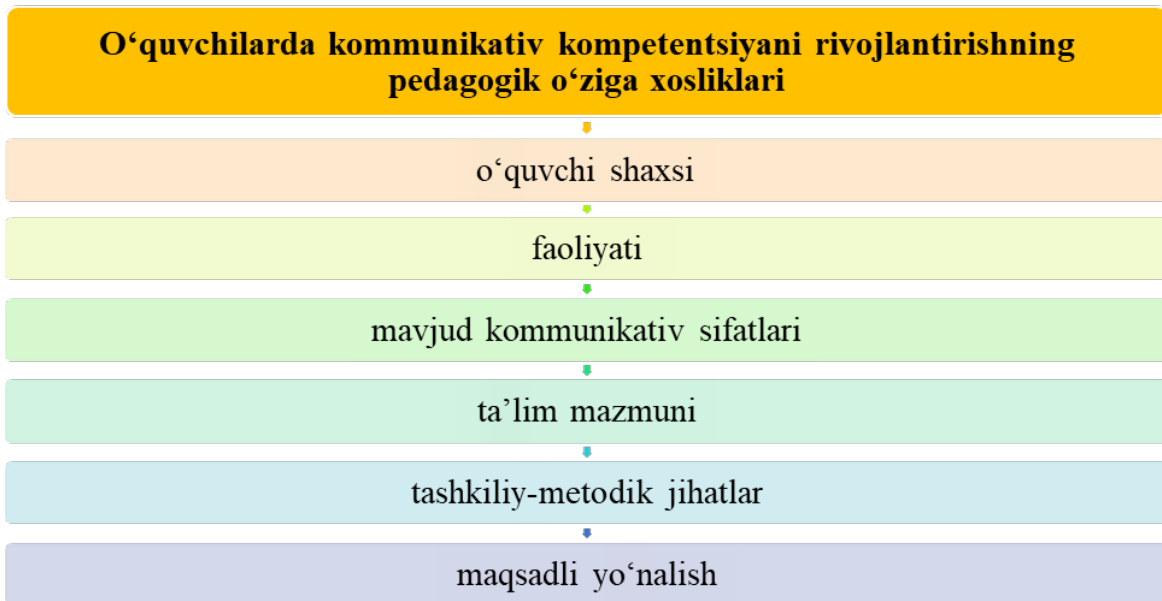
O‘quvchilarda kommunikativ kompetentsiyani rivojlantirishning pedagogik o‘ziga xosliklari

o‘quvchi shaxsi

faoliyati

mavjud kommunikativ sifatlari

ta’lim mazmuni

tashkiliy-metodik jihatlar

maqsadli yo‘nalish